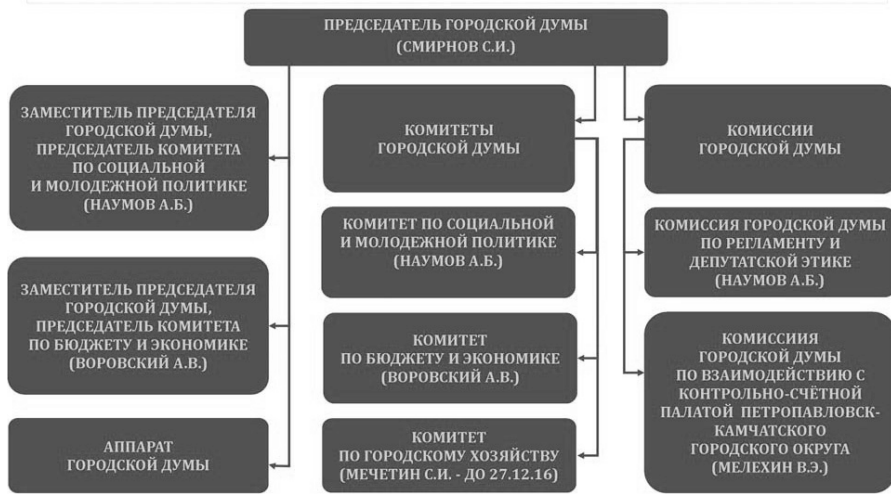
ПРЕДСЕДАТЕЛЬ ГОРОДСКОЙ ДУМЫ (СМИРНОВ С.И.)

ЗАМЕСТИТЕЛЬ ПРЕДСЕДАТЕЛЯ ГОРОДСКОЙ ДУМЫ, ПРЕДСЕДАТЕЛЬ КОМИТЕТА ПО СОЦИАЛЬНОЙ И МОЛОДЕЖНОЙ ПОЛИТИКЕ (НАУМОВ А.Б.)

ЗАМЕСТИТЕЛЬ ПРЕДСЕДАТЕЛЯ ГОРОДСКОЙ ДУМЫ, ПРЕДСЕДАТЕЛЬ КОМИТЕТА ПО БЮДЖЕТУ И ЭКОНОМИКЕ (ВОРОВСКИЙ А.В.)

АППАРАТ ГОРОДСКОЙ ДУМЫ

КОМИТЕТЫ ГОРОДСКОЙ ДУМЫ

КОМИТЕТ ПО СОЦИАЛЬНОЙ И МОЛОДЕЖНОЙ ПОЛИТИКЕ (НАУМОВ А.Б.)

КОМИТЕТ ПО БЮДЖЕТУ И ЭКОНОМИКЕ (ВОРОВСКИЙ А.В.)

КОМИТЕТ ПО ГОРОДСКОМУ ХОЗЯЙСТВУ (МЕЧЕТИН С.И. - ДО 27.12.16)

КОМИССИИ ГОРОДСКОЙ ДУМЫ

КОМИССИЯ ГОРОДСКОЙ ДУМЫ ПО РЕГЛАМЕНТУ И ДЕПУТАТСКОЙ ЭТИКЕ (НАУМОВ А.Б.)

КОМИССИИЯ ГОРОДСКОЙ ДУМЫ ПО ВЗАИМОДЕЙСТВИЮ С КОНТРОЛЬНО-СЧЁТНОЙ ПАЛАТОЙ ПЕТРОПАВЛОВСК-КАМЧАТСКОГО ГОРОДСКОГО ОКРУГА (МЕЛЕХИН В.Э.)